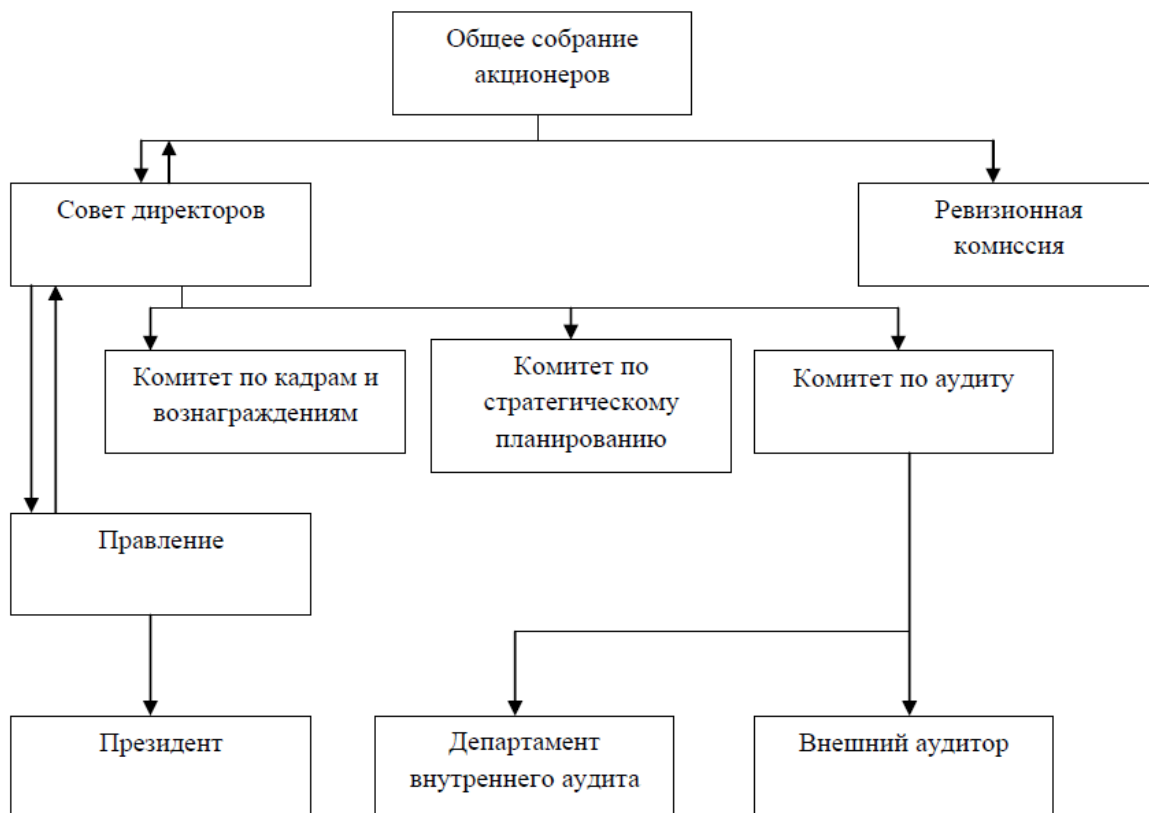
Общее собрание акционеров

Совет директоров

Ревизионная комиссия

Комитет по кадрам и вознаграждениям

Комитет по стратегическому планированию

Комитет по аудиту

Правление

Президент

Департамент внутреннего аудита

Внешний аудитор